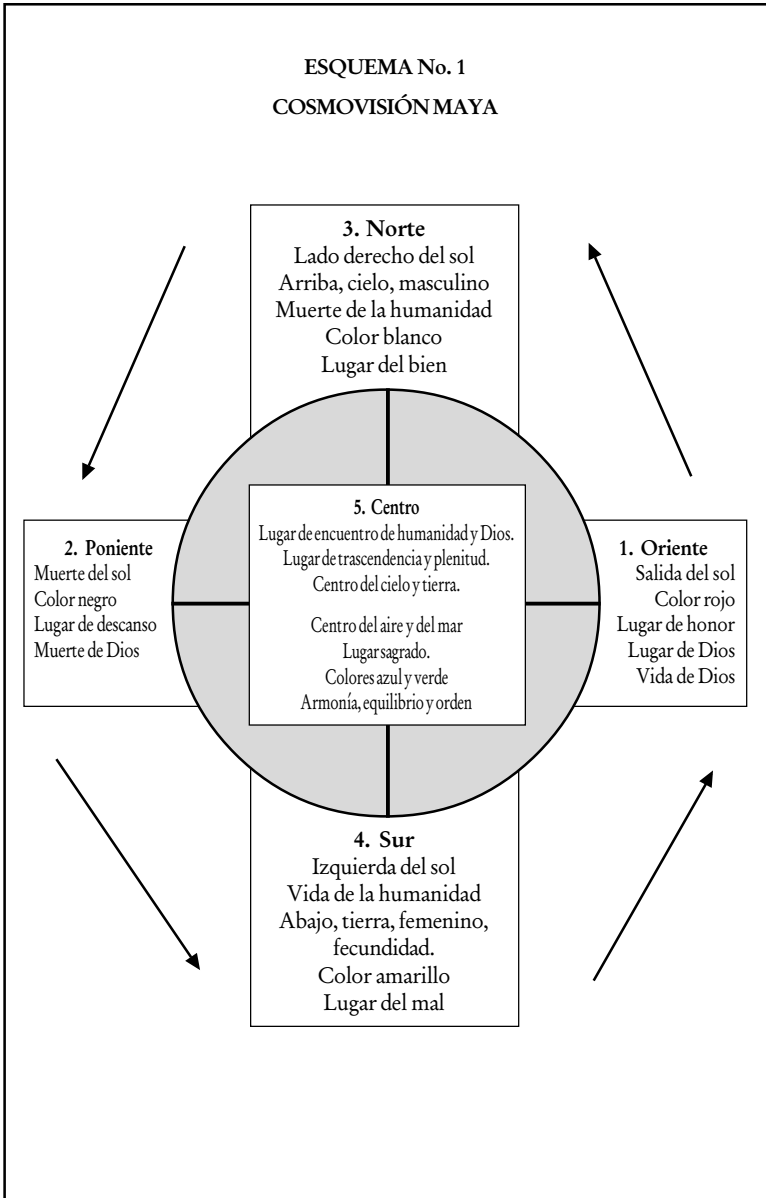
ESQUEMA No. 1
COSMOVISIÓN MAYA

3. Norte
Lado derecho del sol
Arriba, cielo, masculino
Muerte de la humanidad
Color blanco
Lugar del bien

2. Poniente
Muerte del sol
Color negro
Lugar de descanso
Muerte de Dios

5. Centro
Lugar de encuentro de humanidad y Dios.
Lugar de trascendencia y plenitud.
Centro del cielo y tierra.

Centro del aire y del mar
Lugar sagrado.
Colores azul y verde
Armonía, equilibrio y orden

1. Oriente
Salida del sol
Color rojo
Lugar de honor
Lugar de Dios
Vida de Dios

4. Sur
Izquierda del sol
Vida de la humanidad
Abajo, tierra, femenino, fecundidad.
Color amarillo
Lugar del mal